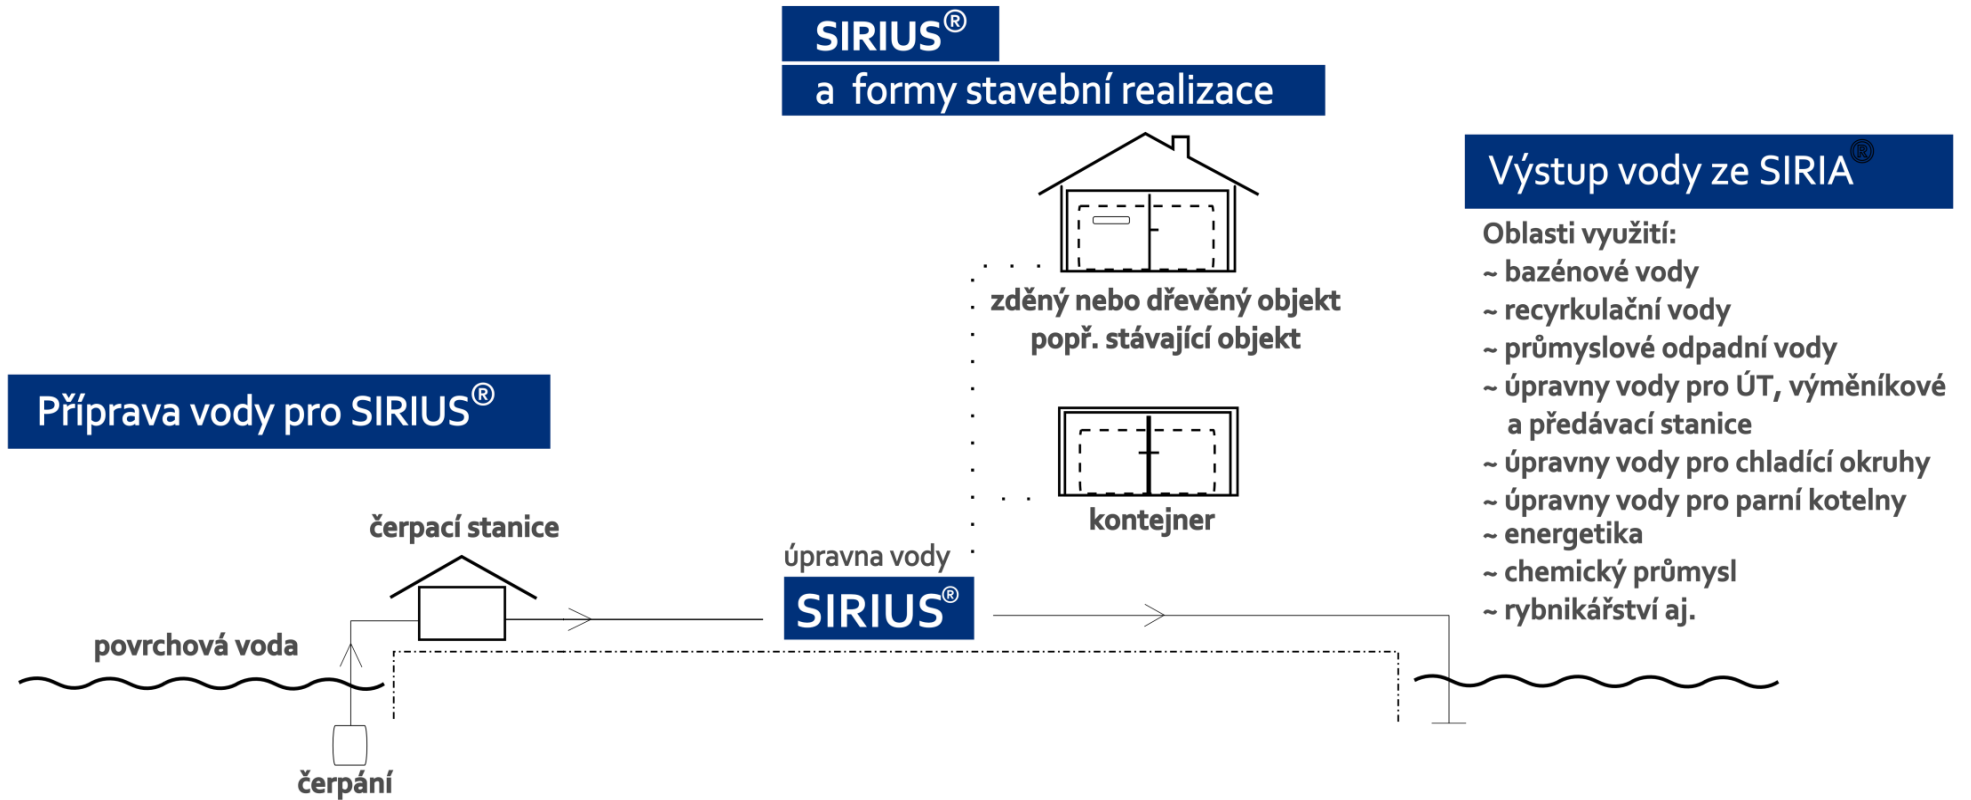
SIRIUS®
a formy stavební realizace

zděný nebo dřevěný objekt popř. stávající objekt

kontejner

Výstup vody ze SIRIA®

Oblasti využití:
~ bazénové vody
~ recyrkulační vody
~ průmyslové odpadní vody
~ úpravny vody pro ÚT, výměníkové a předávací stanice
~ úpravny vody pro chladící okruhy
~ úpravny vody pro parní kotelny
~ energetika
~ chemický průmysl
~ rybnikářství aj.

Příprava vody pro SIRIUS®

čerpací stanice

úpravna vody

SIRIUS®

povrchová voda

čerpání